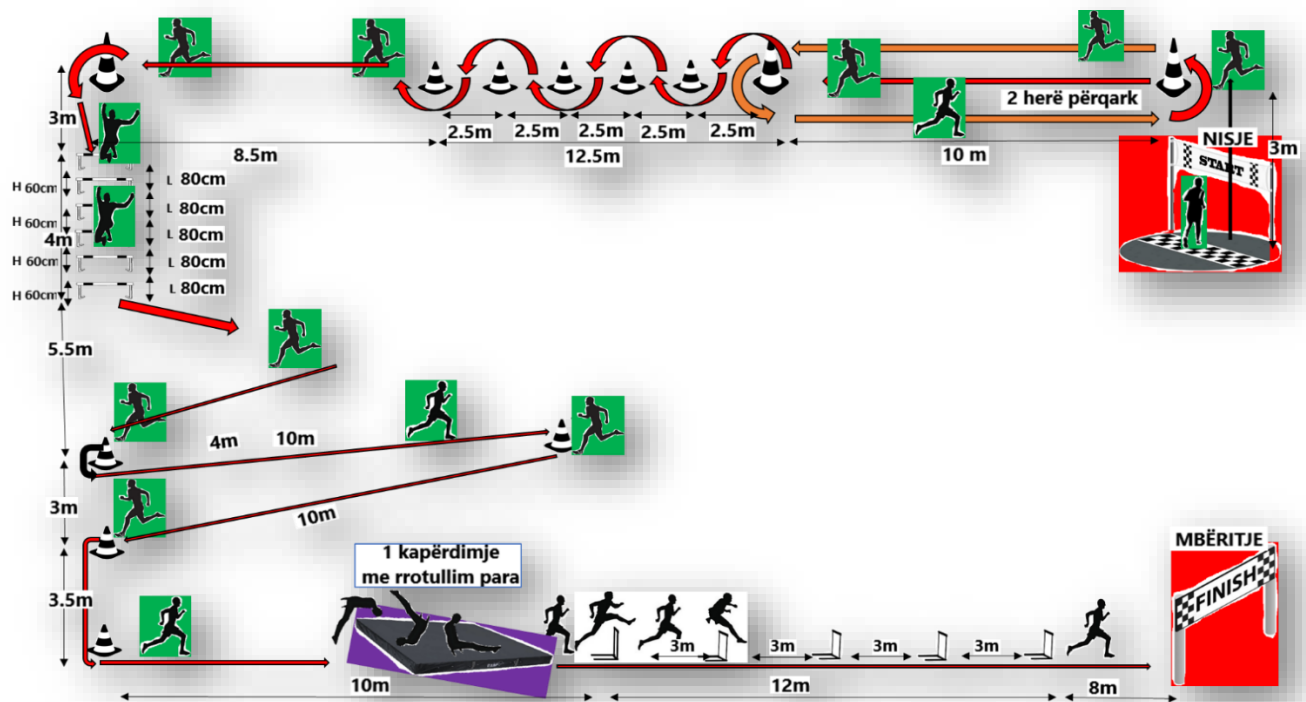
3m

8.5m

2.5m 2.5m 2.5m 2.5m 2.5m

12.5m

2 herë përqark

NISJE

START

10 m

3m

H 60cm L 80cm
H 60cm L 80cm
4m L 80cm
H 60cm L 80cm
H 60cm L 80cm

5.5m

4m 10m

3m

10m

1 kapërdimje me rrotullim para

3.5m

MBËRITJE

FINISH

3m 3m 3m 3m

10m 12m 8m